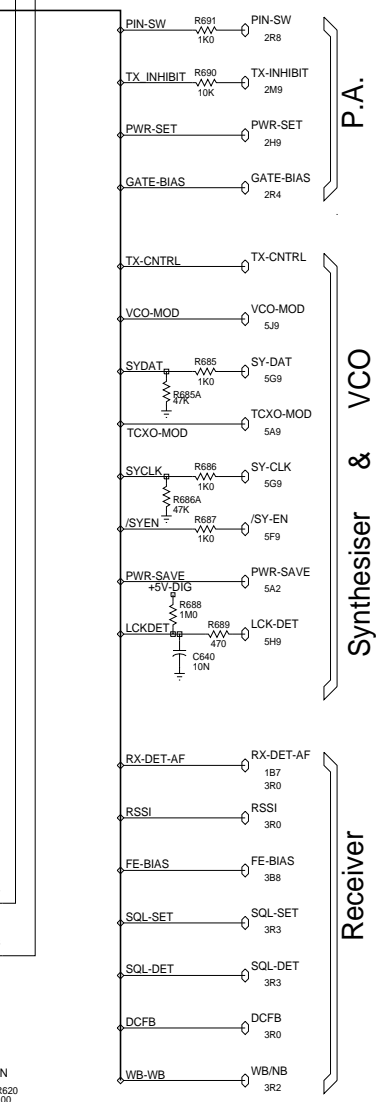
PIN-SW R691 1K0 PIN-SW 2R8

TX_INHIBIT R690 10K TX-INHIBIT 2M9

PWR-SET PWR-SET 2H9

GATE-BIAS GATE-BIAS 2R4

P.A.

TX-CNTRL TX-CNTRL

VCO-MOD VCO-MOD 5J9

SYDAT R685 1K0 SY-DAT 5G9

R685A 47K

TCXO-MOD TCXO-MOD 5A9

SYCLK R686 1K0 SY-CLK 5G9

R686A 47K

/SYEN R687 1K0 /SY-EN 5F9

PWR-SAVE PWR-SAVE 5A2

+5V-DIG

R688 1M0

LCKDET R689 470 LCK-DET 5H9

C640 10N

Synthesiser & VCO

RX-DET-AF RX-DET-AF 1B7 3R0

RSSI RSSI 3R0

FE-BIAS FE-BIAS 3B8

SQL-SET SQL-SET 3R3

SQL-DET SQL-DET 3R3

DCFB DCFB 3R0

WB-WB WB/NB 3R2

Receiver

N
R620
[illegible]00